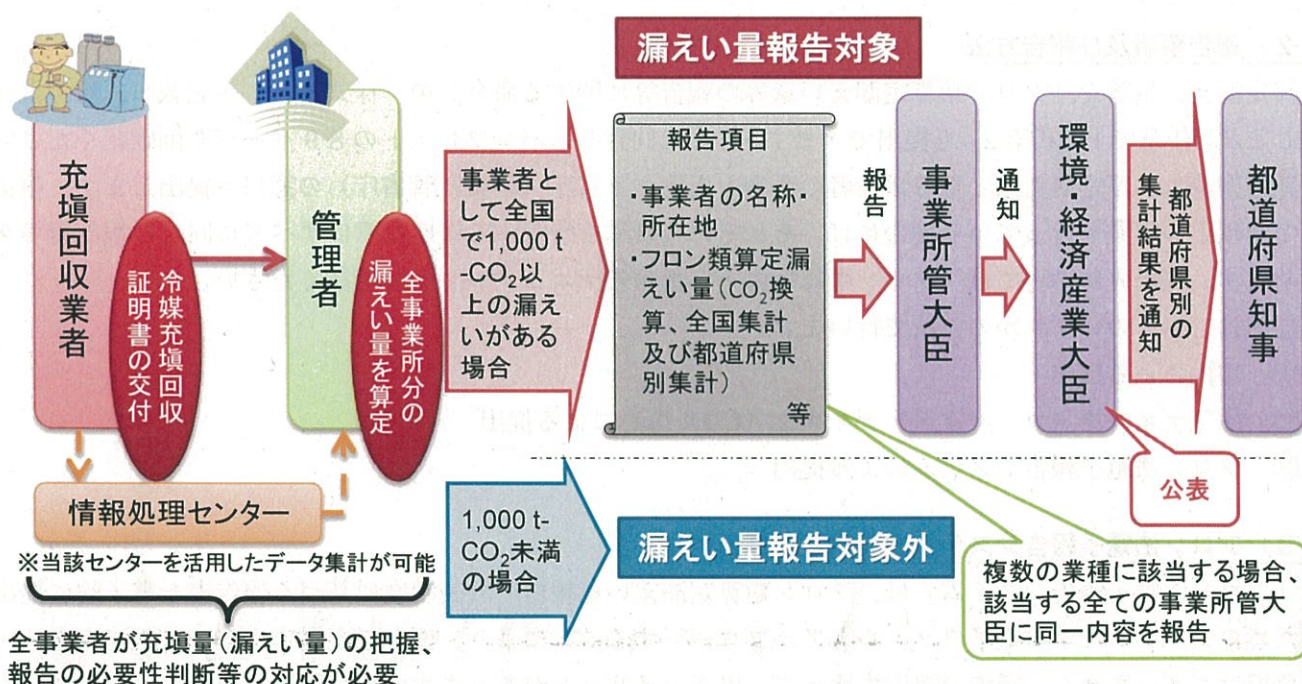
漏えい量報告対象

充填回収業者

冷媒充填回収証明書の交付

管理者

全事業所分の漏えい量を算定

事業者として全国で1,000 t-$CO_2$以上の漏えいがある場合

報告項目

・事業者の名称・所在地

・フロン類算定漏えい量（$CO_2$換算、全国集計及び都道府県別集計）

等

報告

事業所管大臣

通知

環境・経済産業大臣

都道府県別の集計結果を通知

都道府県知事

公表

情報処理センター

※当該センターを活用したデータ集計が可能

全事業者が充填量（漏えい量）の把握、報告の必要性判断等の対応が必要

1,000 t-$CO_2$未満の場合

漏えい量報告対象外

複数の業種に該当する場合、該当する全ての事業所管大臣に同一内容を報告